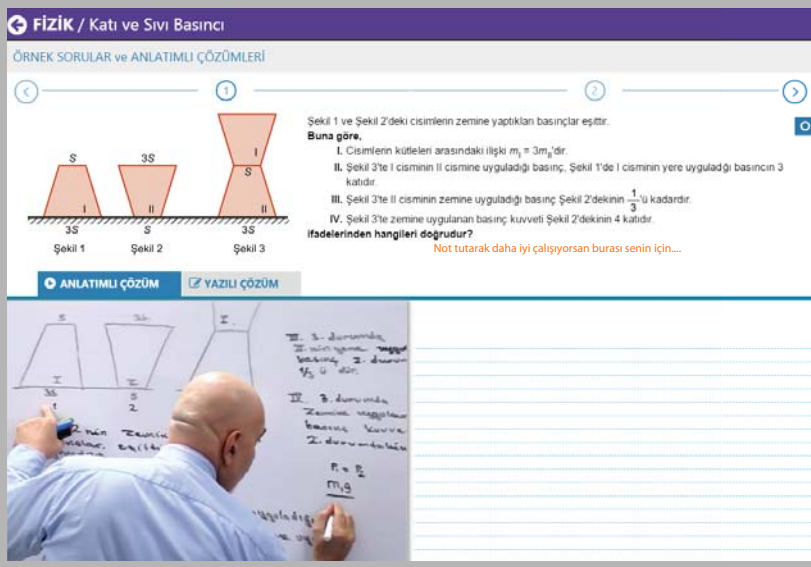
FİZİK / Katı ve Sıvı Basıncı

ÖRNEK SORULAR ve ANLATIMLI ÇÖZÜMLERİ

1

2

S 3S S I S II I II 3S S 3S

Şekil 1 Şekil 2 Şekil 3

Şekil 1 ve Şekil 2'deki cisimlerin zemine yaptıkları basınçlar eşittir.

Buna göre,

I. Cisimlerin kütleleri arasındaki ilişki $m_I = 3m_{II}$'dir.

II. Şekil 3'te I cisminin II cismine uyguladığı basınç, Şekil 1'de I cisminin yere uyguladığı basıncın 3 katıdır.

III. Şekil 3'te II cisminin zemine uyguladığı basınç Şekil 2'dekinin $\frac{1}{3}$'ü kadardır.

IV. Şekil 3'te zemine uygulanan basınç kuvveti Şekil 2'dekinin 4 katıdır.

ifadelerinden hangileri doğrudur?

Not tutarak daha iyi çalışıyorsan burası senin için....

ANLATIMLI ÇÖZÜM

YAZILI ÇÖZÜM

S 3S I I 3S S 2 III. 3. durumda II. nin yere yaptığı basınç 2. durumun 1/3 ü dür. IV. 3. durumda Zemine uygulanan basınç kuvveti 2. durumdakinin F = P mg